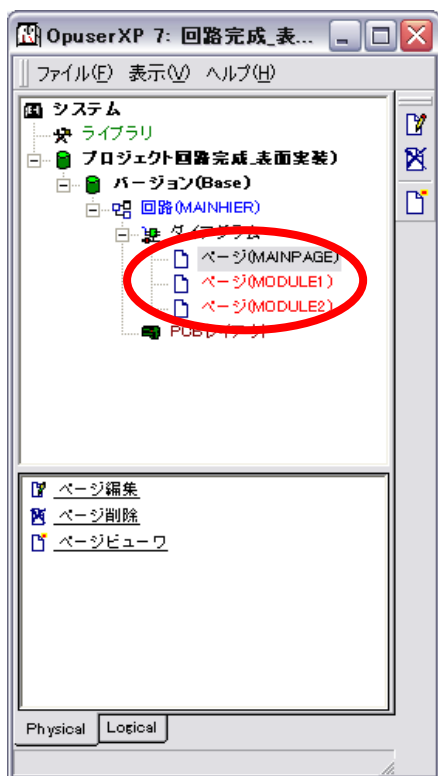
OpuserXP 7: 回路完成_表...

ファイル(F) 表示(V) ヘルプ(H)

システム
ライブラリ
プロジェクト回路完成_表面実装)
バージョン(Base)
回路(MAINHIER)
ダイアグラム
ページ(MAINPAGE)
ページ(MODULE1)
ページ(MODULE2)
PCBレイアウト

ページ編集
ページ削除
ページビューワ

Physical
Logical